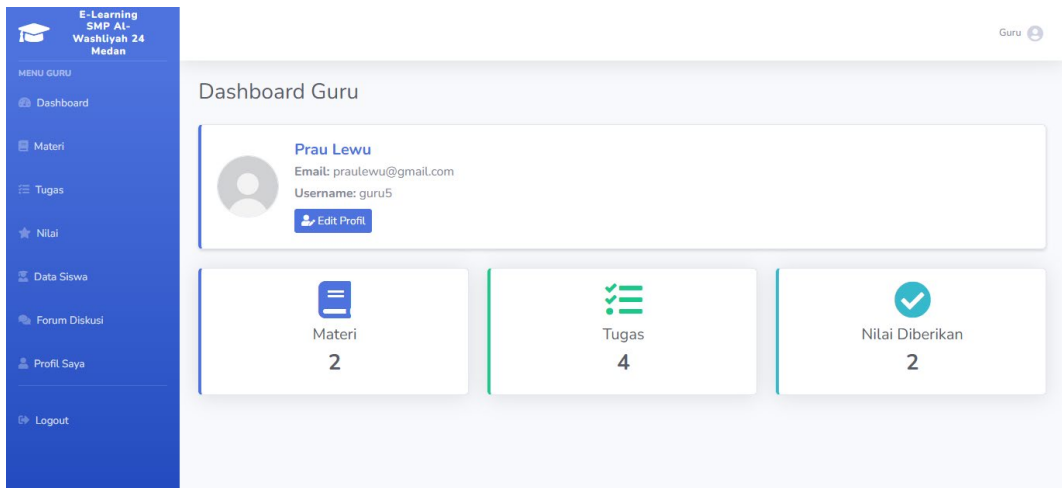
E-Learning SMP Al-Washliyah 24 Medan

MENU GURU

Dashboard

Materi

Tugas

Nilai

Data Siswa

Forum Diskusi

Profil Saya

Logout

Guru

Dashboard Guru

Prau Lewu

Email: praulewu@gmail.com

Username: guru5

Edit Profil

Materi
2

Tugas
4

Nilai Diberikan
2